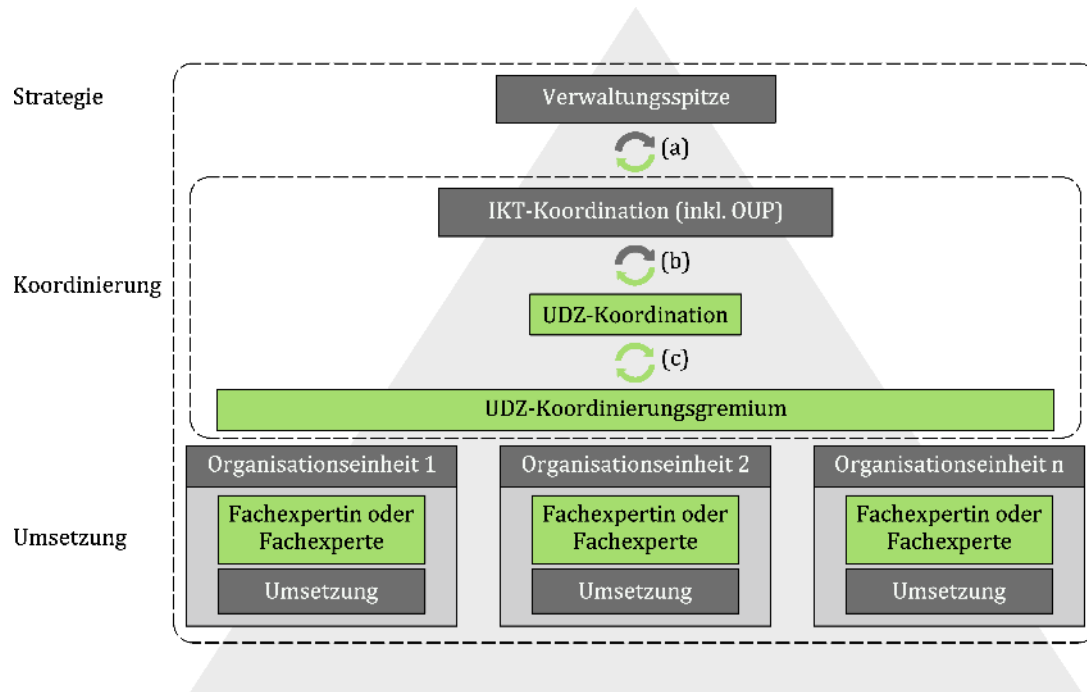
Strategie

Verwaltungsspitze

(a)

Koordinierung

IKT-Koordination (inkl. OUP)

(b)

UDZ-Koordination

(c)

UDZ-Koordinierungsgremium

Umsetzung

Organisationseinheit 1

Fachexpertin oder Fachexperte

Umsetzung

Organisationseinheit 2

Fachexpertin oder Fachexperte

Umsetzung

Organisationseinheit n

Fachexpertin oder Fachexperte

Umsetzung